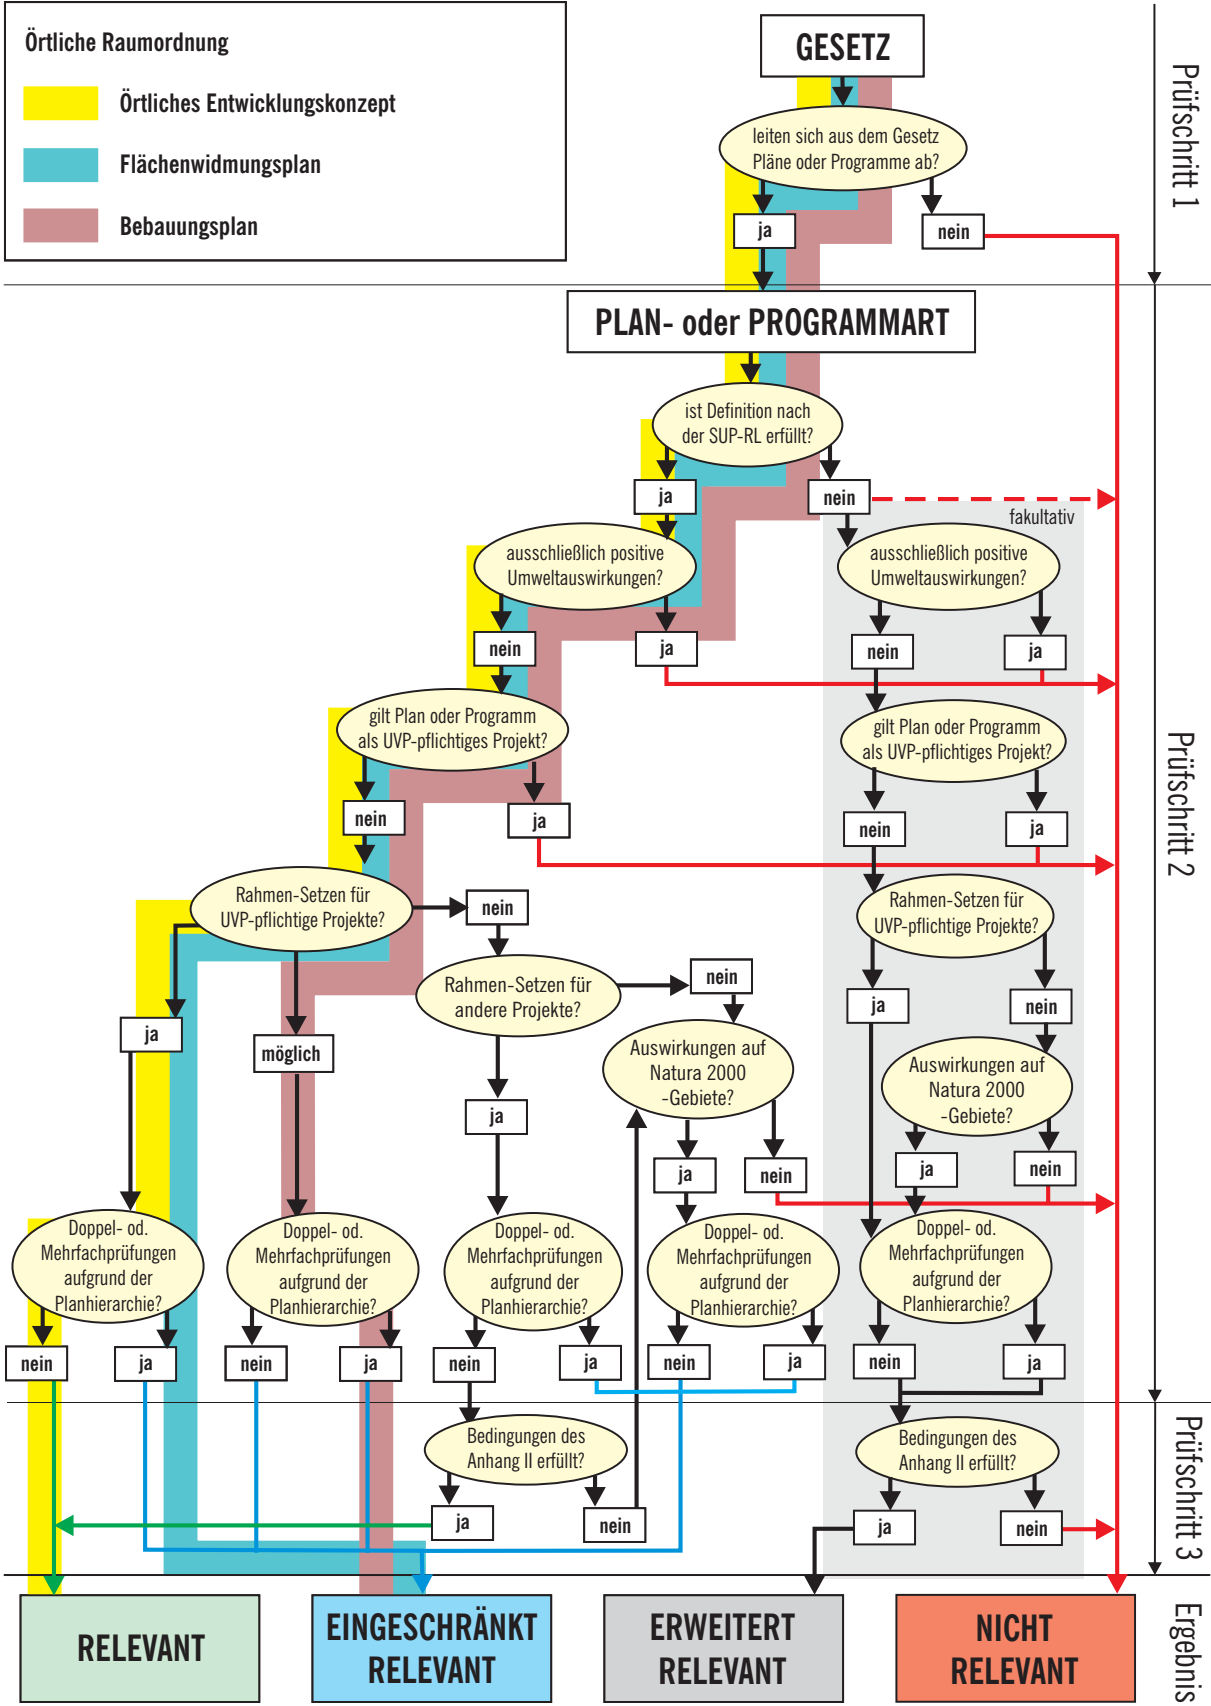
Örtliche Raumordnung

Örtliches Entwicklungskonzept

Flächenwidmungsplan

Bebauungsplan

GESETZ

leiten sich aus dem Gesetz Pläne oder Programme ab?

ja

nein

Prüfschritt 1

PLAN- oder PROGRAMMART

ist Definition nach der SUP-RL erfüllt?

ja

nein

fakultativ

ausschließlich positive Umweltauswirkungen?

nein

ja

ausschließlich positive Umweltauswirkungen?

nein

ja

gilt Plan oder Programm als UVP-pflichtiges Projekt?

nein

ja

gilt Plan oder Programm als UVP-pflichtiges Projekt?

nein

ja

Prüfschritt 2

Rahmen-Setzen für UVP-pflichtige Projekte?

nein

Rahmen-Setzen für UVP-pflichtige Projekte?

ja

nein

Rahmen-Setzen für andere Projekte?

nein

ja

möglich

Auswirkungen auf Natura 2000 -Gebiete?

Auswirkungen auf Natura 2000 -Gebiete?

ja

ja

nein

ja

nein

Doppel- od. Mehrfachprüfungen aufgrund der Planhierarchie?

Doppel- od. Mehrfachprüfungen aufgrund der Planhierarchie?

Doppel- od. Mehrfachprüfungen aufgrund der Planhierarchie?

Doppel- od. Mehrfachprüfungen aufgrund der Planhierarchie?

Doppel- od. Mehrfachprüfungen aufgrund der Planhierarchie?

nein

ja

nein

ja

nein

ja

nein

ja

nein

ja

Bedingungen des Anhang II erfüllt?

Bedingungen des Anhang II erfüllt?

Prüfschritt 3

ja

nein

ja

nein

RELEVANT

EINGESCHRÄNKT RELEVANT

ERWEITERT RELEVANT

NICHT RELEVANT

Ergebnis